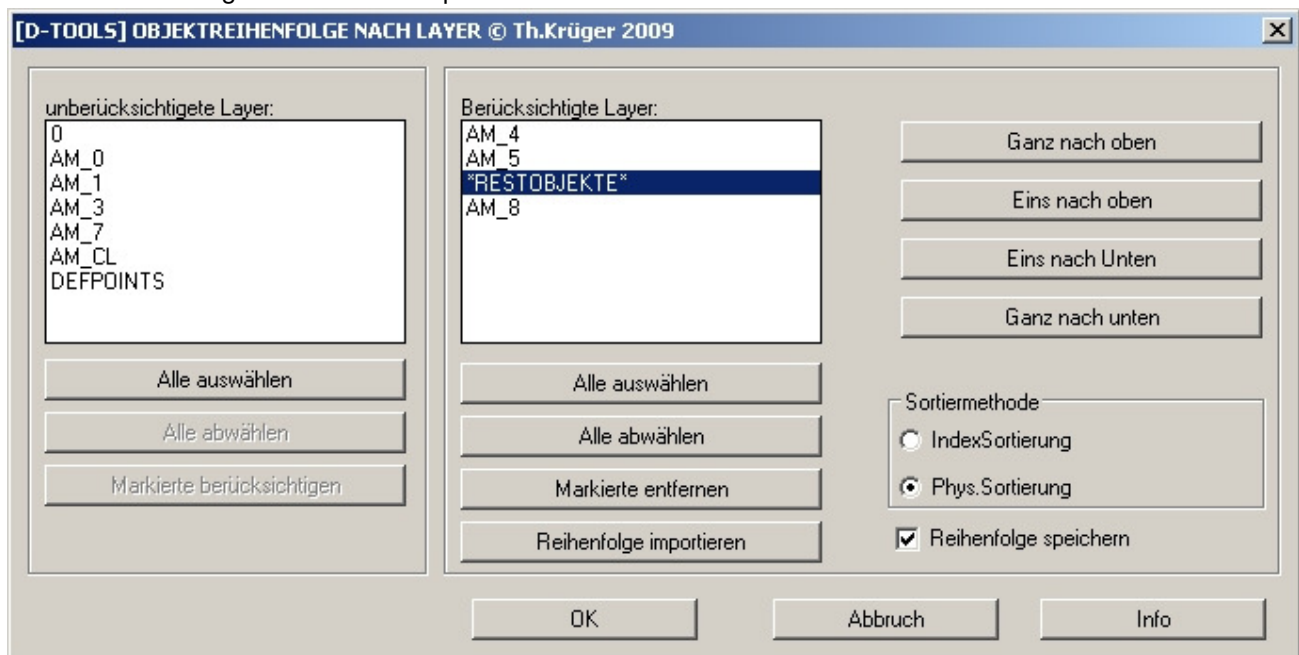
[D-TOOLS] OBJEKTREIHENFOLGE NACH LAYER © Th.Krüger 2009

unberücksichtigete Layer:
0
AM_0
AM_1
AM_3
AM_7
AM_CL
DEFPOINTS

Alle auswählen
Alle abwählen
Markierte berücksichtigen

Berücksichtigte Layer:
AM_4
AM_5
*RESTOBJEKTE*
AM_8

Alle auswählen
Alle abwählen
Markierte entfernen
Reihenfolge importieren

Ganz nach oben
Eins nach oben
Eins nach Unten
Ganz nach unten

Sortiermethode
IndexSortierung
Phys.Sortierung

Reihenfolge speichern

OK
Abbruch
Info